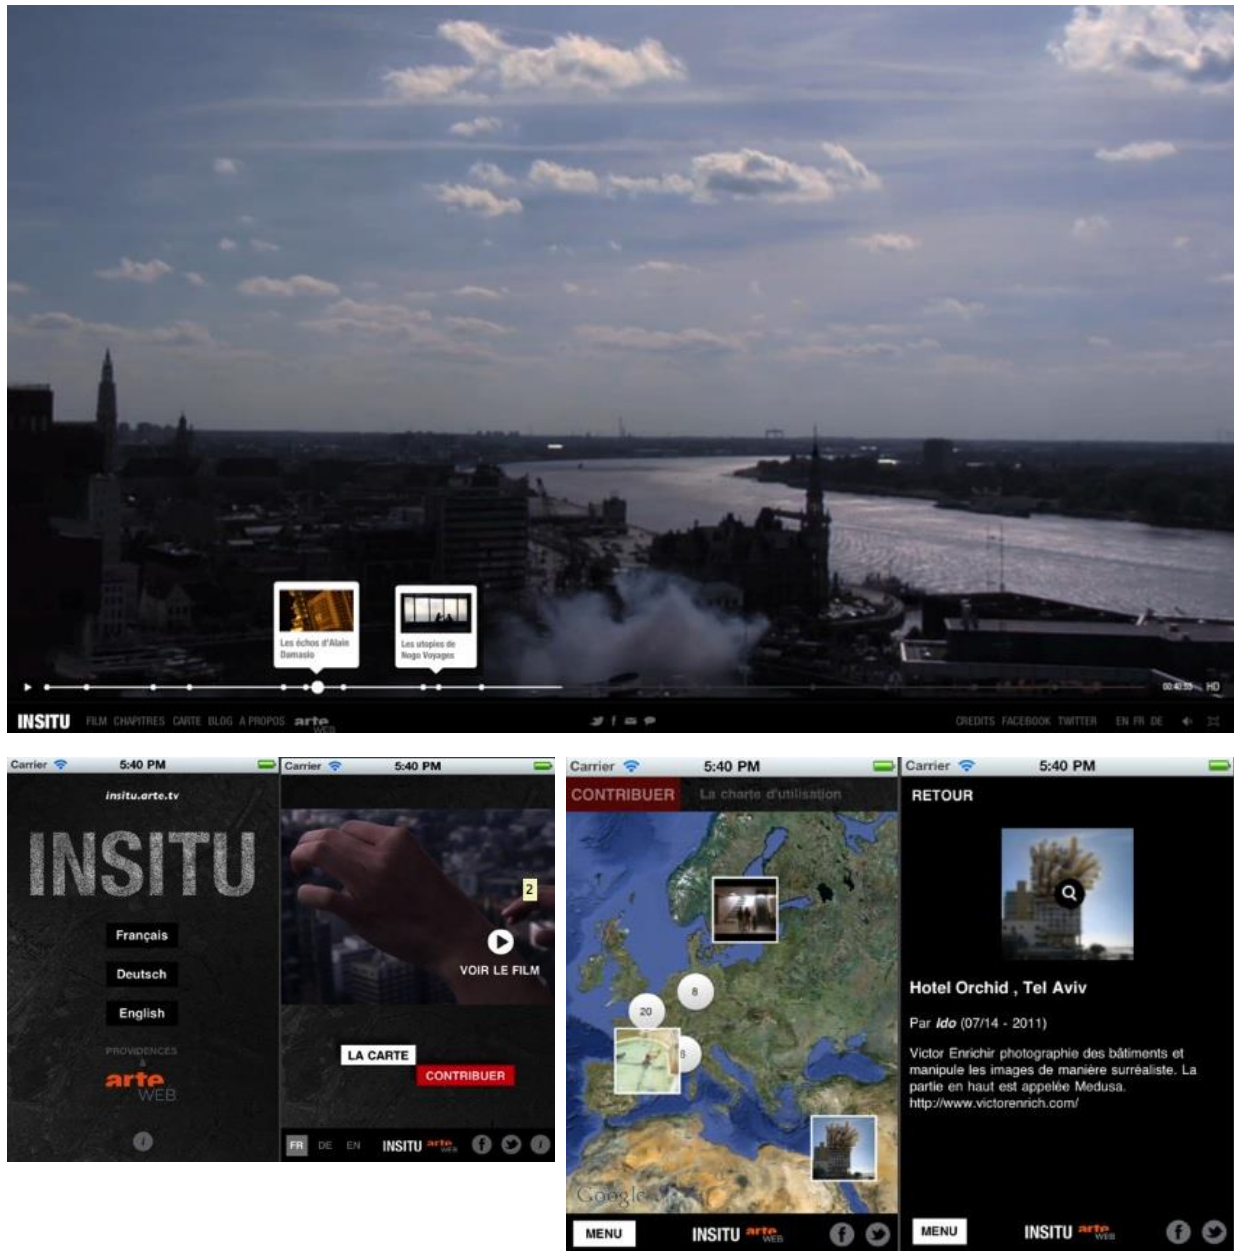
Les échos d'Alain Damasio

Les utopies de Nogo Voyages

00:40:55 HD

INSITU FILM CHAPITRES CARTE BLOG A PROPOS arte WEB

CREDITS FACEBOOK TWITTER EN FR DE

Carrier 5:40 PM

insitu.arte.tv

INSITU

Français

Deutsch

English

PROVIDENCES à arte WEB

Carrier 5:40 PM

2

VOIR LE FILM

LA CARTE

CONTRIBUER

FR DE EN INSITU arte WEB

Carrier 5:40 PM

CONTRIBUER La charte d'utilisation

8

20

6

Google

MENU INSITU arte WEB

Carrier 5:40 PM

RETOUR

Hotel Orchid , Tel Aviv

Par *Ido* (07/14 - 2011)

Victor Enrichir photographie des bâtiments et manipule les images de manière surréaliste. La partie en haut est appelée Medusa. http://www.victorenrich.com/

MENU INSITU arte WEB